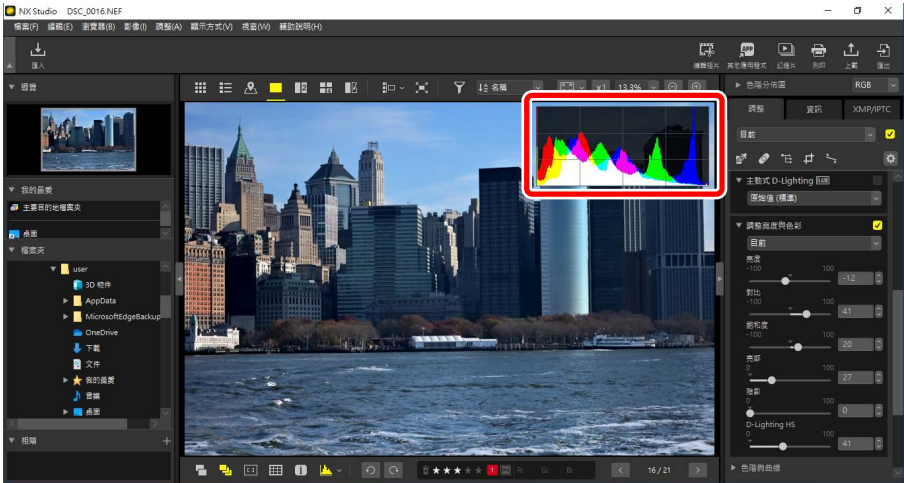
NX Studio DSC_0016.NEF

檔案(F) 編輯(E) 瀏覽器(B) 影像(I) 調整(A) 顯示方式(V) 視窗(W) 輔助說明(H)

匯入

編輯相片 其他應用程式 幻燈片 列印 上載 匯出

瀏覽

名稱

13.3%

我的最愛

主要目的地檔案夾

桌面

檔案夾

user

3D 物件

AppData

MicrosoftEdgeBackup

OneDrive

下載

文件

我的圖覽

音樂

桌面

相簿

16 / 21

R: G: B:

色階分佈圖 RGB

調整 資訊 XMP/IPTC

目前

主動式 D-Lighting

原始值 (標準)

調整亮度與色彩

目前

亮度
-100 100
-12

對比
-100 100
41

飽和度
-100 100
20

亮部
0 100
27

陰影
0 100
0

D-Lighting HS
0 100
41

色階與曲線